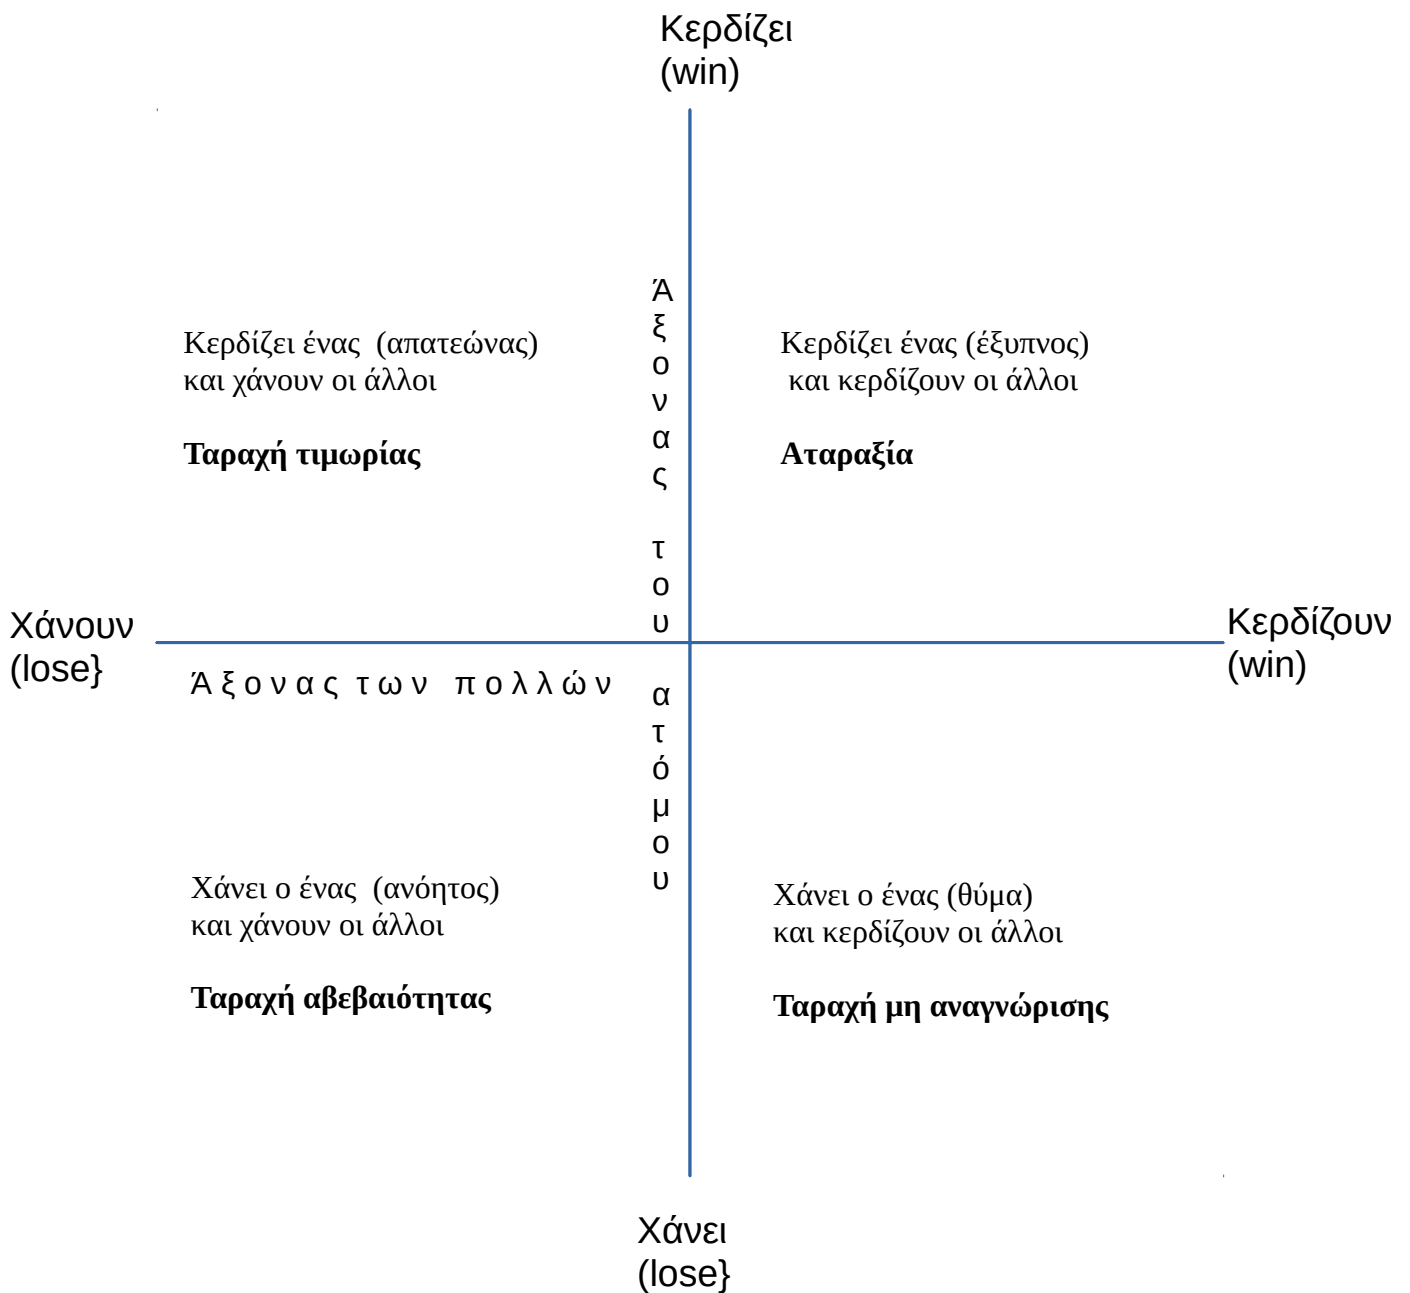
Κερδίζει
(win)

Άξονας του ατόμου

Κερδίζει ένας (απατεώνας)
και χάνουν οι άλλοι

**Ταραχή τιμωρίας**

Κερδίζει ένας (έξυπνος)
και κερδίζουν οι άλλοι

**Αταραξία**

Χάνουν
(lose}

Κερδίζουν
(win)

Ά ξ ο ν α ς τ ω ν π ο λ λ ώ ν

Χάνει ο ένας (ανόητος)
και χάνουν οι άλλοι

**Ταραχή αβεβαιότητας**

Χάνει ο ένας (θύμα)
και κερδίζουν οι άλλοι

**Ταραχή μη αναγνώρισης**

Χάνει
(lose}